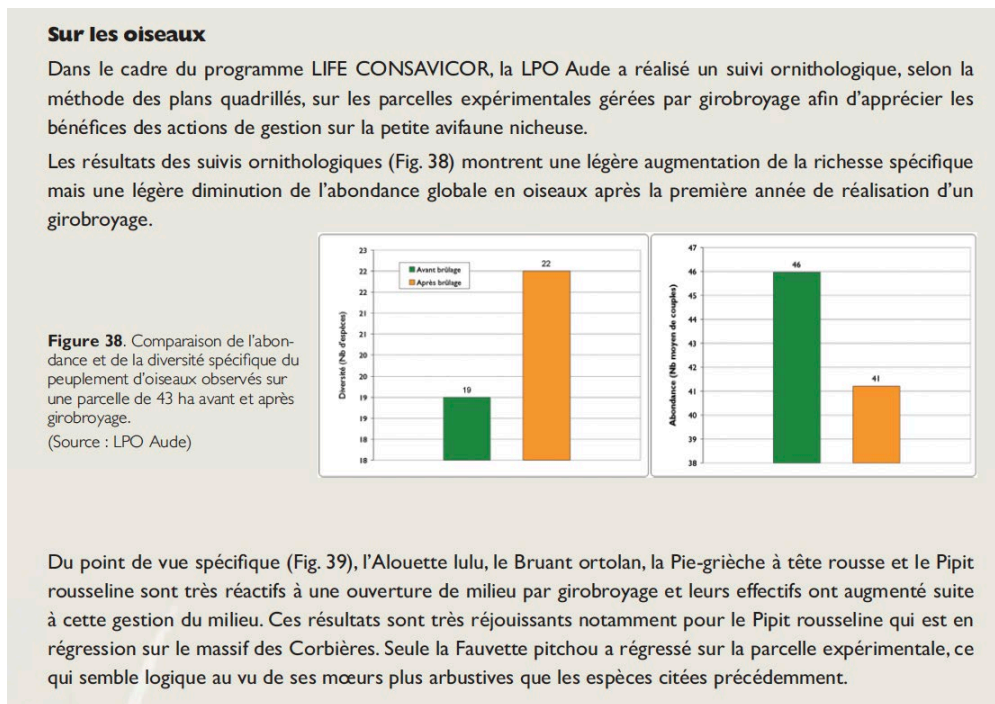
**Sur les oiseaux**

Dans le cadre du programme LIFE CONSAVICOR, la LPO Aude a réalisé un suivi ornithologique, selon la méthode des plans quadrillés, sur les parcelles expérimentales gérées par girobroyage afin d'apprécier les bénéfices des actions de gestion sur la petite avifaune nicheuse.

Les résultats des suivis ornithologiques (Fig. 38) montrent une légère augmentation de la richesse spécifique mais une légère diminution de l'abondance globale en oiseaux après la première année de réalisation d'un girobroyage.

**Figure 38**. Comparaison de l'abondance et de la diversité spécifique du peuplement d'oiseaux observés sur une parcelle de 43 ha avant et après girobroyage.
(Source : LPO Aude)

Avant brûlage
Après brûlage
Diversité (Nb d'espèces)
23
22
21
20
19
18
19
22

Abondance (Nb moyen de couples)
47
46
45
44
43
42
41
40
39
38
46
41

Du point de vue spécifique (Fig. 39), l'Alouette lulu, le Bruant ortolan, la Pie-grièche à tête rousse et le Pipit rousseline sont très réactifs à une ouverture de milieu par girobroyage et leurs effectifs ont augmenté suite à cette gestion du milieu. Ces résultats sont très réjouissants notamment pour le Pipit rousseline qui est en régression sur le massif des Corbières. Seule la Fauvette pitchou a régressé sur la parcelle expérimentale, ce qui semble logique au vu de ses mœurs plus arbustives que les espèces citées précédemment.